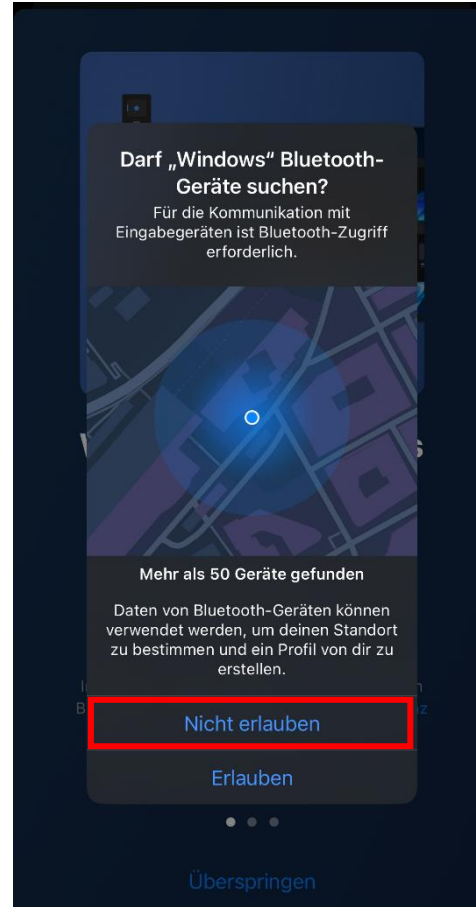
Darf „Windows“ Bluetooth-Geräte suchen?

Für die Kommunikation mit Eingabegeräten ist Bluetooth-Zugriff erforderlich.

Mehr als 50 Geräte gefunden

Daten von Bluetooth-Geräten können verwendet werden, um deinen Standort zu bestimmen und ein Profil von dir zu erstellen.

Nicht erlauben

Erlauben

Überspringen